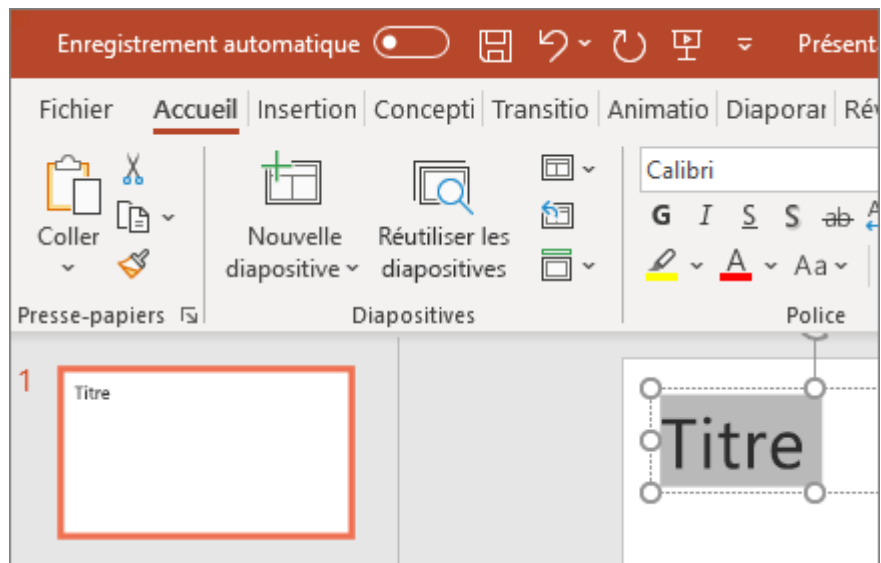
Enregistrement automatique

Présent

Fichier Accueil Insertion Concepti Transitio Animatio Diaporar Ré

Coller

Nouvelle diapositive

Réutiliser les diapositives

Calibri

G I S S ab

Aa

Presse-papiers

Diapositives

Police

1

Titre

Titre